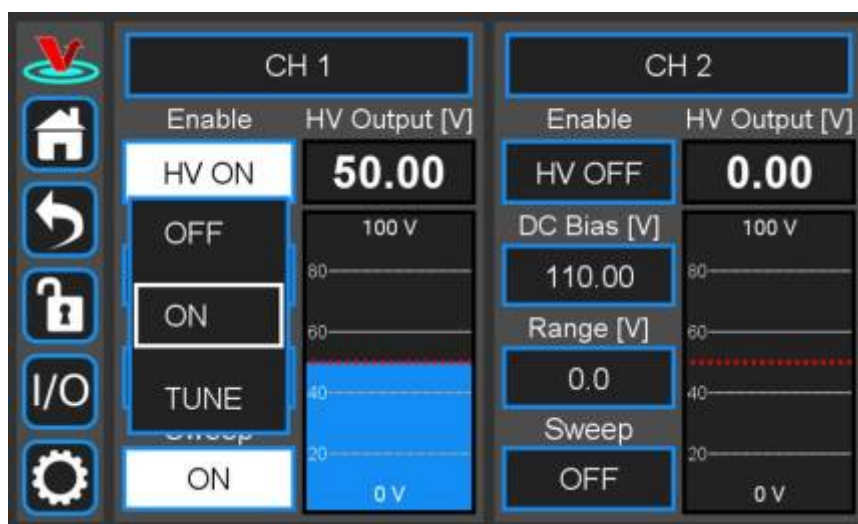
CH 1

Enable
HV Output [V]

HV ON
50.00

OFF
ON
TUNE

100 V
80
60
40
20
0 V

Sweep
ON

CH 2

Enable
HV Output [V]

HV OFF
0.00

DC Bias [V]
110.00

Range [V]
0.0

Sweep
OFF

100 V
80
60
40
20
0 V

I/O